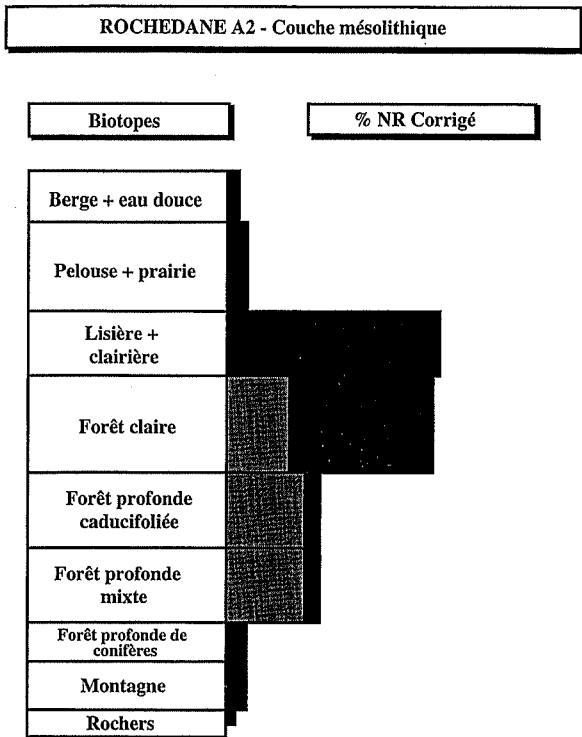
ROCHEDANE A2 - Couche mésolithique

Biotopes

% NR Corrigé

Berge + eau douce

Pelouse + prairie

Lisière + clairière

Forêt claire

Forêt profonde caducifoliée

Forêt profonde mixte

Forêt profonde de conifères

Montagne

Rochers